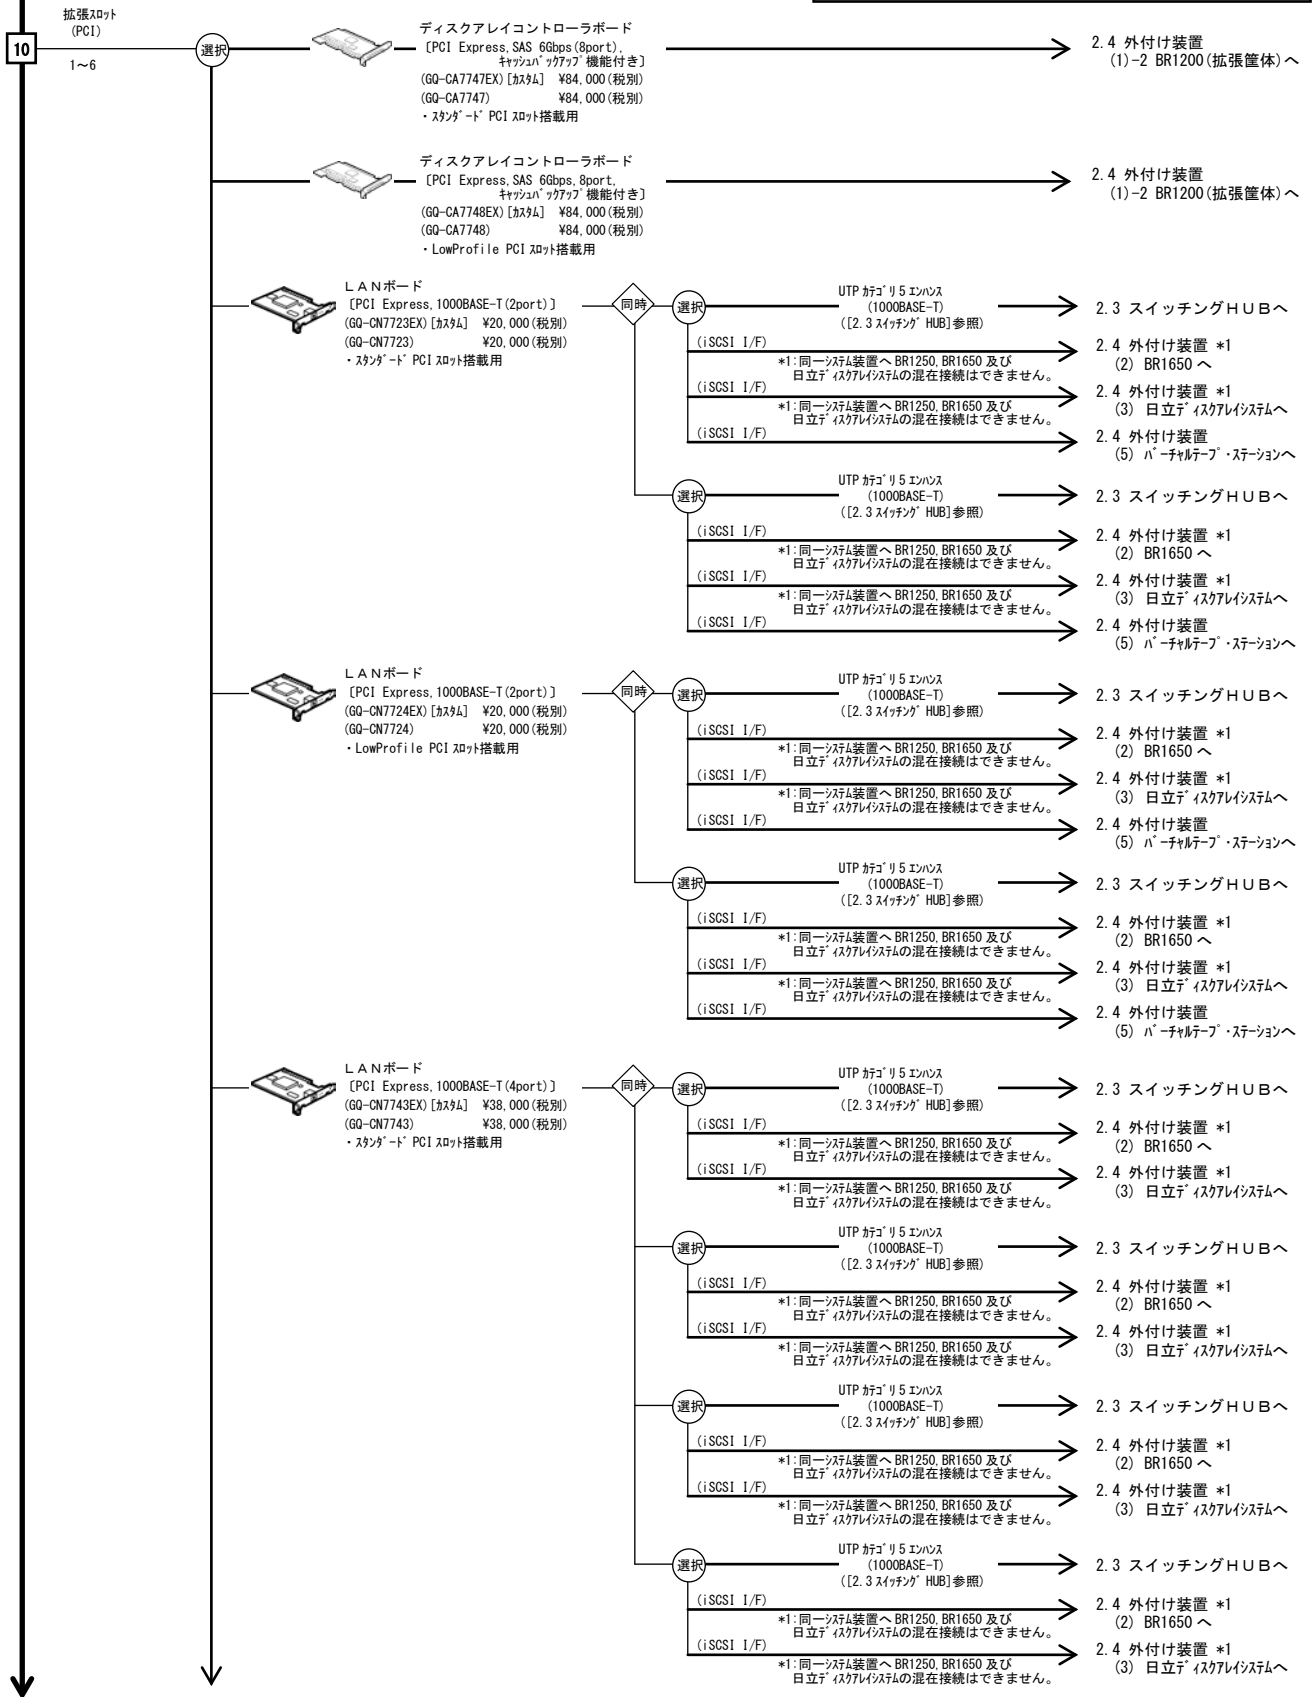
拡張ｽﾛｯﾄ
(PCI)
10
1～6
選択

ディスクアレイコントローラボード
〔PCI Express,SAS 6Gbps(8port),
ｷｬｯｼｭﾊﾞｯｸｱｯﾌﾟ機能付き〕
(GQ-CA7747EX)[ｶｽﾀﾑ] ¥84,000(税別)
(GQ-CA7747) ¥84,000(税別)
・ｽﾀﾝﾀﾞｰﾄﾞ PCI ｽﾛｯﾄ搭載用

2.4 外付け装置
(1)-2 BR1200(拡張筐体)へ

ディスクアレイコントローラボード
〔PCI Express,SAS 6Gbps,8port,
ｷｬｯｼｭﾊﾞｯｸｱｯﾌﾟ機能付き〕
(GQ-CA7748EX)[ｶｽﾀﾑ] ¥84,000(税別)
(GQ-CA7748) ¥84,000(税別)
・LowProfile PCI ｽﾛｯﾄ搭載用

2.4 外付け装置
(1)-2 BR1200(拡張筐体)へ

LANボード
〔PCI Express,1000BASE-T(2port)〕
(GQ-CN7723EX)[ｶｽﾀﾑ] ¥20,000(税別)
(GQ-CN7723) ¥20,000(税別)
・ｽﾀﾝﾀﾞｰﾄﾞ PCI ｽﾛｯﾄ搭載用

同時
選択
UTP ｶﾃｺﾞﾘ5 ｴﾝﾊﾝｽ
(1000BASE-T)
([2.3 ｽｲｯﾁﾝｸﾞ HUB]参照)
2.3 スイッチングHUBへ
(iSCSI I/F)
*1:同一ｼｽﾃﾑ装置へ BR1250,BR1650 及び
日立ﾃﾞｨｽｸｱﾚｲｼｽﾃﾑの混在接続はできません。
2.4 外付け装置 *1
(2) BR1650 へ
(iSCSI I/F)
*1:同一ｼｽﾃﾑ装置へ BR1250,BR1650 及び
日立ﾃﾞｨｽｸｱﾚｲｼｽﾃﾑの混在接続はできません。
2.4 外付け装置 *1
(3) 日立ﾃﾞｨｽｸｱﾚｲｼｽﾃﾑへ
(iSCSI I/F)
2.4 外付け装置
(5) ﾊﾞｰﾁｬﾙﾃｰﾌﾟ･ｽﾃｰｼｮﾝへ

選択
UTP ｶﾃｺﾞﾘ5 ｴﾝﾊﾝｽ
(1000BASE-T)
([2.3 ｽｲｯﾁﾝｸﾞ HUB]参照)
2.3 スイッチングHUBへ
(iSCSI I/F)
*1:同一ｼｽﾃﾑ装置へ BR1250,BR1650 及び
日立ﾃﾞｨｽｸｱﾚｲｼｽﾃﾑの混在接続はできません。
2.4 外付け装置 *1
(2) BR1650 へ
(iSCSI I/F)
*1:同一ｼｽﾃﾑ装置へ BR1250,BR1650 及び
日立ﾃﾞｨｽｸｱﾚｲｼｽﾃﾑの混在接続はできません。
2.4 外付け装置 *1
(3) 日立ﾃﾞｨｽｸｱﾚｲｼｽﾃﾑへ
(iSCSI I/F)
2.4 外付け装置
(5) ﾊﾞｰﾁｬﾙﾃｰﾌﾟ･ｽﾃｰｼｮﾝへ

LANボード
〔PCI Express,1000BASE-T(2port)〕
(GQ-CN7724EX)[ｶｽﾀﾑ] ¥20,000(税別)
(GQ-CN7724) ¥20,000(税別)
・LowProfile PCI ｽﾛｯﾄ搭載用

同時
選択
UTP ｶﾃｺﾞﾘ5 ｴﾝﾊﾝｽ
(1000BASE-T)
([2.3 ｽｲｯﾁﾝｸﾞ HUB]参照)
2.3 スイッチングHUBへ
(iSCSI I/F)
*1:同一ｼｽﾃﾑ装置へ BR1250,BR1650 及び
日立ﾃﾞｨｽｸｱﾚｲｼｽﾃﾑの混在接続はできません。
2.4 外付け装置 *1
(2) BR1650 へ
(iSCSI I/F)
*1:同一ｼｽﾃﾑ装置へ BR1250,BR1650 及び
日立ﾃﾞｨｽｸｱﾚｲｼｽﾃﾑの混在接続はできません。
2.4 外付け装置 *1
(3) 日立ﾃﾞｨｽｸｱﾚｲｼｽﾃﾑへ
(iSCSI I/F)
2.4 外付け装置
(5) ﾊﾞｰﾁｬﾙﾃｰﾌﾟ･ｽﾃｰｼｮﾝへ

選択
UTP ｶﾃｺﾞﾘ5 ｴﾝﾊﾝｽ
(1000BASE-T)
([2.3 ｽｲｯﾁﾝｸﾞ HUB]参照)
2.3 スイッチングHUBへ
(iSCSI I/F)
*1:同一ｼｽﾃﾑ装置へ BR1250,BR1650 及び
日立ﾃﾞｨｽｸｱﾚｲｼｽﾃﾑの混在接続はできません。
2.4 外付け装置 *1
(2) BR1650 へ
(iSCSI I/F)
*1:同一ｼｽﾃﾑ装置へ BR1250,BR1650 及び
日立ﾃﾞｨｽｸｱﾚｲｼｽﾃﾑの混在接続はできません。
2.4 外付け装置 *1
(3) 日立ﾃﾞｨｽｸｱﾚｲｼｽﾃﾑへ
(iSCSI I/F)
2.4 外付け装置
(5) ﾊﾞｰﾁｬﾙﾃｰﾌﾟ･ｽﾃｰｼｮﾝへ

LANボード
〔PCI Express,1000BASE-T(4port)〕
(GQ-CN7743EX)[ｶｽﾀﾑ] ¥38,000(税別)
(GQ-CN7743) ¥38,000(税別)
・ｽﾀﾝﾀﾞｰﾄﾞ PCI ｽﾛｯﾄ搭載用

同時
選択
UTP ｶﾃｺﾞﾘ5 ｴﾝﾊﾝｽ
(1000BASE-T)
([2.3 ｽｲｯﾁﾝｸﾞ HUB]参照)
2.3 スイッチングHUBへ
(iSCSI I/F)
*1:同一ｼｽﾃﾑ装置へ BR1250,BR1650 及び
日立ﾃﾞｨｽｸｱﾚｲｼｽﾃﾑの混在接続はできません。
2.4 外付け装置 *1
(2) BR1650 へ
(iSCSI I/F)
*1:同一ｼｽﾃﾑ装置へ BR1250,BR1650 及び
日立ﾃﾞｨｽｸｱﾚｲｼｽﾃﾑの混在接続はできません。
2.4 外付け装置 *1
(3) 日立ﾃﾞｨｽｸｱﾚｲｼｽﾃﾑへ

選択
UTP ｶﾃｺﾞﾘ5 ｴﾝﾊﾝｽ
(1000BASE-T)
([2.3 ｽｲｯﾁﾝｸﾞ HUB]参照)
2.3 スイッチングHUBへ
(iSCSI I/F)
*1:同一ｼｽﾃﾑ装置へ BR1250,BR1650 及び
日立ﾃﾞｨｽｸｱﾚｲｼｽﾃﾑの混在接続はできません。
2.4 外付け装置 *1
(2) BR1650 へ
(iSCSI I/F)
*1:同一ｼｽﾃﾑ装置へ BR1250,BR1650 及び
日立ﾃﾞｨｽｸｱﾚｲｼｽﾃﾑの混在接続はできません。
2.4 外付け装置 *1
(3) 日立ﾃﾞｨｽｸｱﾚｲｼｽﾃﾑへ

選択
UTP ｶﾃｺﾞﾘ5 ｴﾝﾊﾝｽ
(1000BASE-T)
([2.3 ｽｲｯﾁﾝｸﾞ HUB]参照)
2.3 スイッチングHUBへ
(iSCSI I/F)
*1:同一ｼｽﾃﾑ装置へ BR1250,BR1650 及び
日立ﾃﾞｨｽｸｱﾚｲｼｽﾃﾑの混在接続はできません。
2.4 外付け装置 *1
(2) BR1650 へ
(iSCSI I/F)
*1:同一ｼｽﾃﾑ装置へ BR1250,BR1650 及び
日立ﾃﾞｨｽｸｱﾚｲｼｽﾃﾑの混在接続はできません。
2.4 外付け装置 *1
(3) 日立ﾃﾞｨｽｸｱﾚｲｼｽﾃﾑへ

選択
UTP ｶﾃｺﾞﾘ5 ｴﾝﾊﾝｽ
(1000BASE-T)
([2.3 ｽｲｯﾁﾝｸﾞ HUB]参照)
2.3 スイッチングHUBへ
(iSCSI I/F)
*1:同一ｼｽﾃﾑ装置へ BR1250,BR1650 及び
日立ﾃﾞｨｽｸｱﾚｲｼｽﾃﾑの混在接続はできません。
2.4 外付け装置 *1
(2) BR1650 へ
(iSCSI I/F)
*1:同一ｼｽﾃﾑ装置へ BR1250,BR1650 及び
日立ﾃﾞｨｽｸｱﾚｲｼｽﾃﾑの混在接続はできません。
2.4 外付け装置 *1
(3) 日立ﾃﾞｨｽｸｱﾚｲｼｽﾃﾑへ